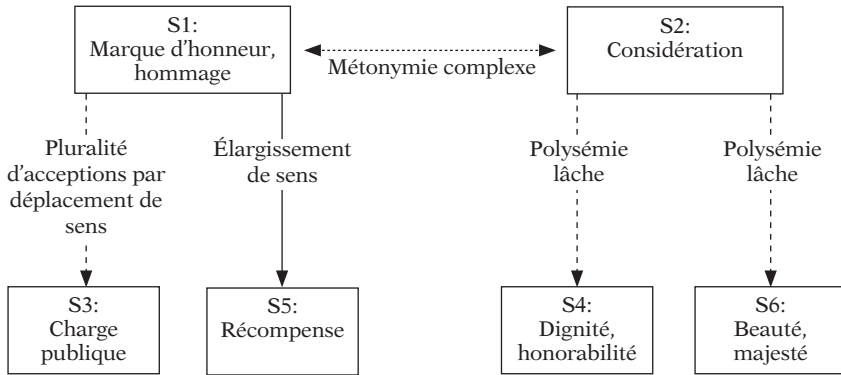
S1:
Marque d'honneur, hommage

Métonymie complexe

S2:
Considération

Pluralité d'acceptions par déplacement de sens

Élargissement de sens

Polysémie lâche

Polysémie lâche

S3:
Charge publique

S5:
Récompense

S4:
Dignité, honorabilité

S6:
Beauté, majesté